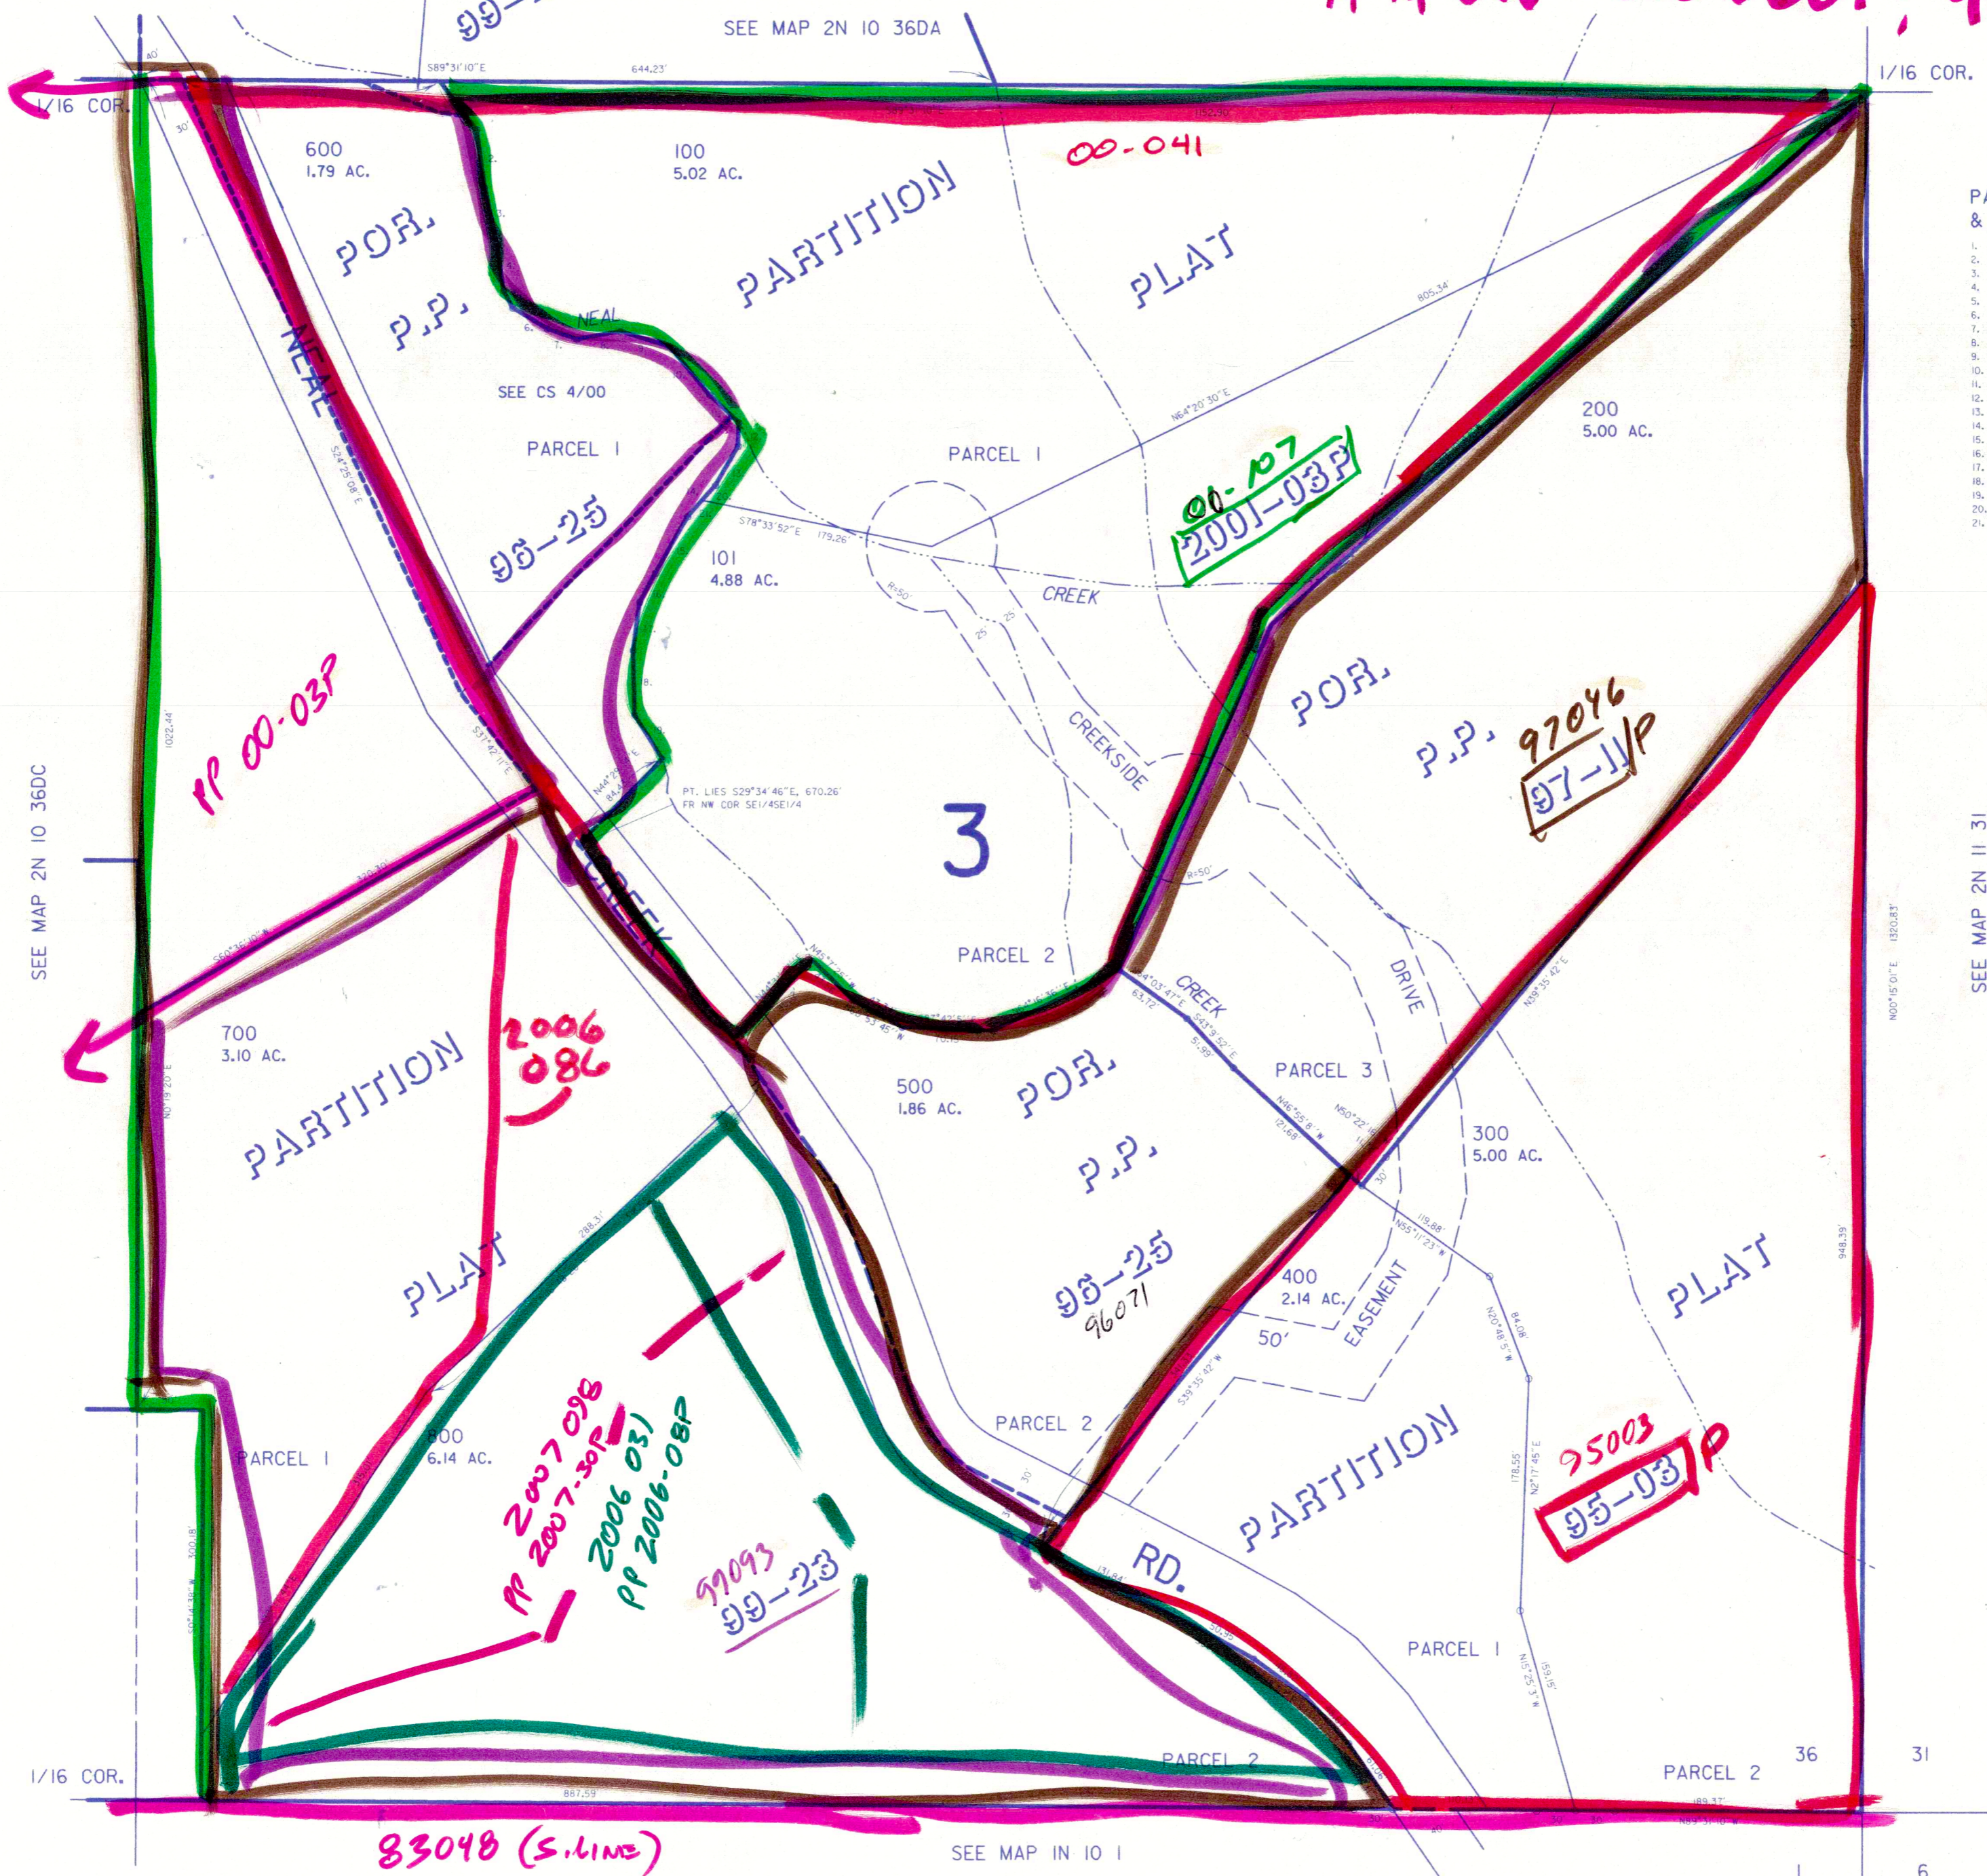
SEE MAP 2N 10 36DA

1/16 COR.

1/16 COR.

S89°31'10"E 644.23'

00-041

600
1.79 AC.

100
5.02 AC.

POR.

P.P.

PARTITION

PLAT

NEAL

NEAL

SEE CS 4/00

PARCEL 1

PARCEL 1

805.34'

N64°20'30"E

200
5.00 AC.

00-107
2001-03P

96-25

S78°33'52"E 179.26'

101
4.88 AC.

CREEK

R=50'

25' 25'

CREEKSIDE

POR.

P.P.

97046
97-11P

PP 00-03P

1022.44'

S24°25'08"E

S31°42'11"E

N44°28'E

PT. LIES S29°34'46"E, 670.26' FR NW COR SE1/4SE1/4

3

R=50'

CREEK

SEE MAP 2N 10 36DC

SEE MAP 2N 11 31

S60°35'36"W

PARCEL 2

CREEK

DRIVE

N39°35'42"E

N00°15'01"E 1320.83'

700
3.10 AC.

2006
086

N0°19'20"E

PARTITION

PLAT

500
1.86 AC.

POR.

P.P.

PARCEL 3

N46°55'8"W 121.68

300
5.00 AC.

288.31'

96-25
96071

400
2.14 AC.

50'

EASEMENT

N55°11'23"W 119.88'

N20°48'5"W 84.08'

PLAT

948.39'

PARCEL 1

800
6.14 AC.

2007 098
PP 2007-30P

2006 031
PP 2006-08P

PARCEL 2

S39°35'42"W

PARTITION

95003
95-03P

99093
99-23

RD.

178.55'

N2°17'45"E

PARCEL 1

N15°25'3"W

100.18'

S0°4'38"W

1/16 COR.

PARCEL 2

887.59

PARCEL 2

36

31

83048 (S. LINE)

SEE MAP 1N 10 1

1

6